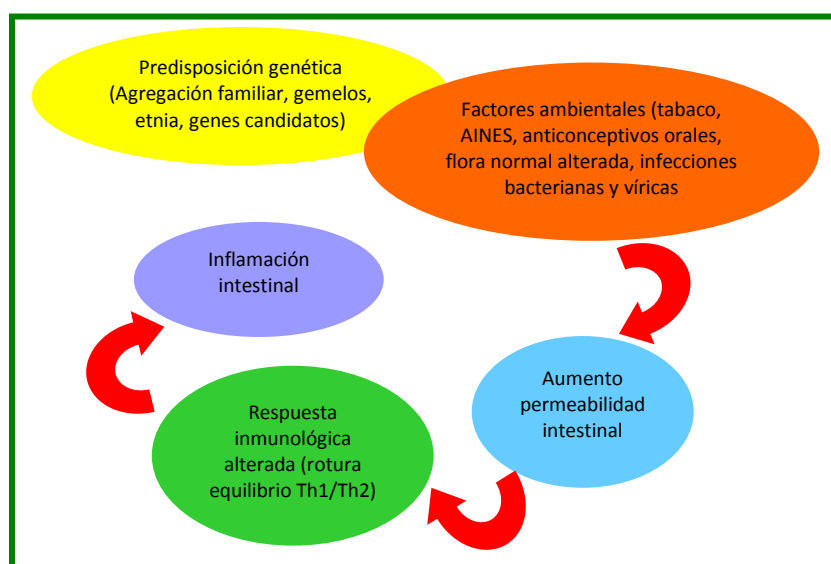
Predisposición genética (Agregación familiar, gemelos, etnia, genes candidatos)

Factores ambientales (tabaco, AINES, anticonceptivos orales, flora normal alterada, infecciones bacterianas y víricas

Aumento permeabilidad intestinal

Respuesta inmunológica alterada (rotura equilibrio Th1/Th2)

Inflamación intestinal